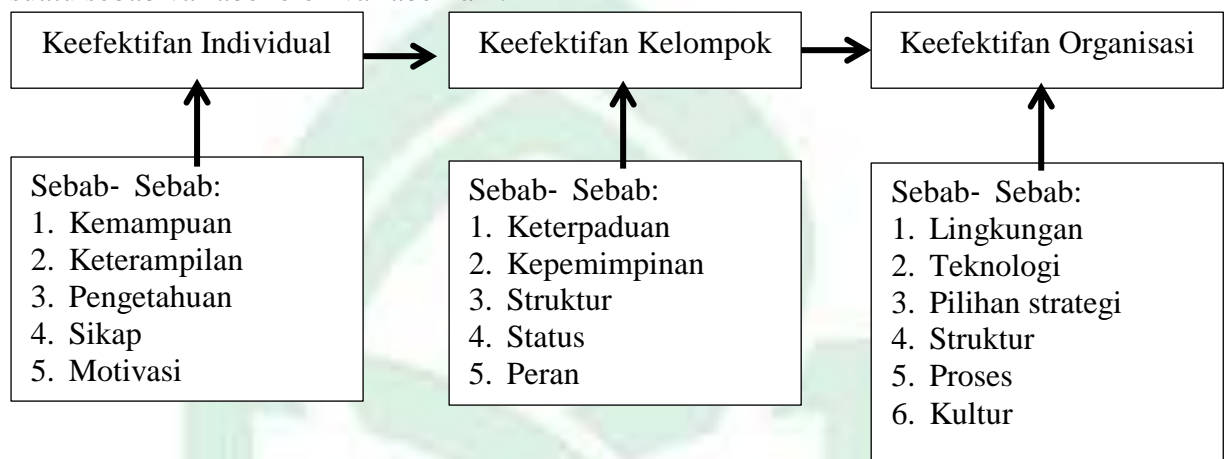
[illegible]

Keefektifan Individual

Keefektifan Kelompok

Keefektifan Organisasi

Sebab- Sebab:
1. Kemampuan
2. Keterampilan
3. Pengetahuan
4. Sikap
5. Motivasi

Sebab- Sebab:
1. Keterpaduan
2. Kepemimpinan
3. Struktur
4. Status
5. Peran

Sebab- Sebab:
1. Lingkungan
2. Teknologi
3. Pilihan strategi
4. Struktur
5. Proses
6. Kultur